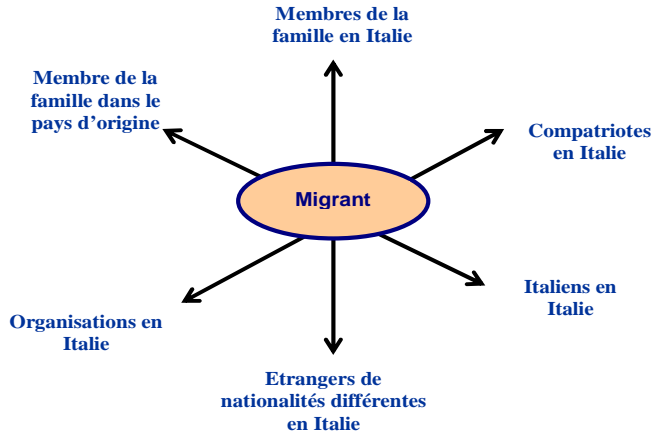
Membres de la famille en Italie

Membre de la famille dans le pays d'origine

Compatriotes en Italie

Migrant

Italiens en Italie

Organisations en Italie

Etrangers de nationalités différentes en Italie